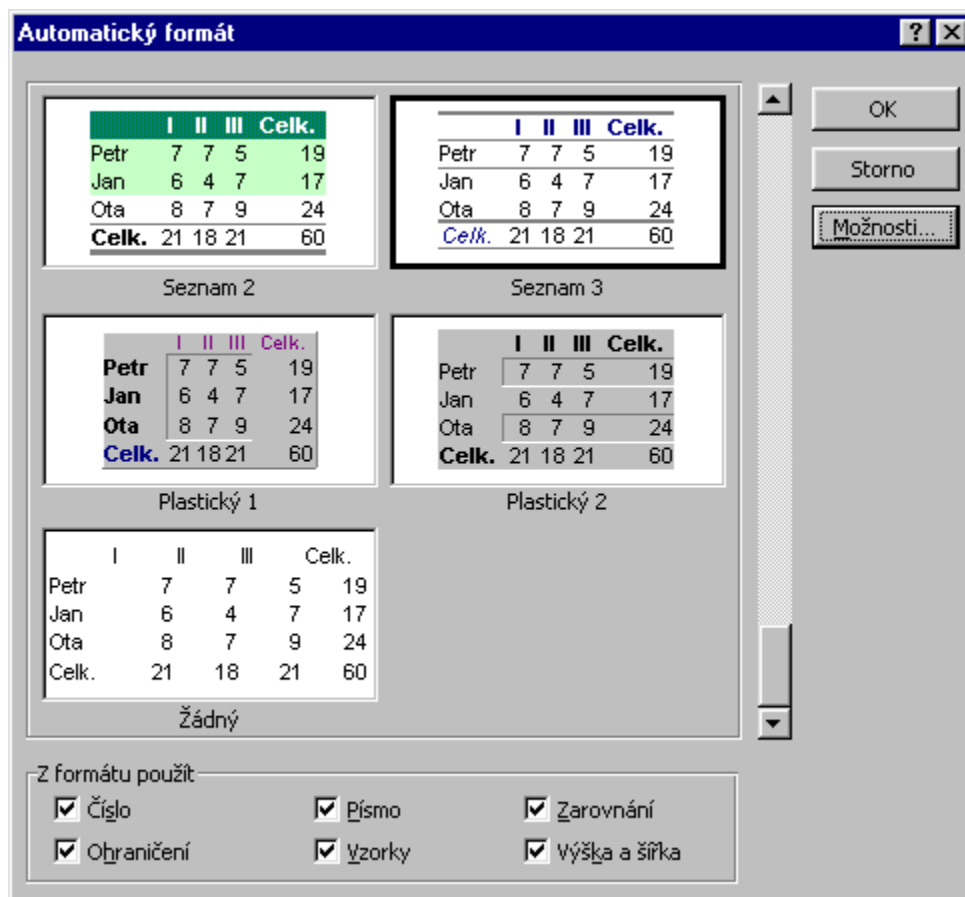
Automatický formát

| | I | II | III | Celk. |
|---|---|---|---|---|
| Petr | 7 | 7 | 5 | 19 |
| Jan | 6 | 4 | 7 | 17 |
| Ota | 8 | 7 | 9 | 24 |
| Celk. | 21 | 18 | 21 | 60 |

Seznam 2

| | I | II | III | Celk. |
|---|---|---|---|---|
| Petr | 7 | 7 | 5 | 19 |
| Jan | 6 | 4 | 7 | 17 |
| Ota | 8 | 7 | 9 | 24 |
| Celk. | 21 | 18 | 21 | 60 |

Seznam 3

| | I | II | III | Celk. |
|---|---|---|---|---|
| Petr | 7 | 7 | 5 | 19 |
| Jan | 6 | 4 | 7 | 17 |
| Ota | 8 | 7 | 9 | 24 |
| Celk. | 21 | 18 | 21 | 60 |

Plastický 1

| | I | II | III | Celk. |
|---|---|---|---|---|
| Petr | 7 | 7 | 5 | 19 |
| Jan | 6 | 4 | 7 | 17 |
| Ota | 8 | 7 | 9 | 24 |
| Celk. | 21 | 18 | 21 | 60 |

Plastický 2

| | I | II | III | Celk. |
|---|---|---|---|---|
| Petr | 7 | 7 | 5 | 19 |
| Jan | 6 | 4 | 7 | 17 |
| Ota | 8 | 7 | 9 | 24 |
| Celk. | 21 | 18 | 21 | 60 |

Žádný

OK
Storno
Možnosti...

Z formátu použít
Číslo
Písmo
Zarovnání
Ohraničení
Vzorky
Výška a šířka